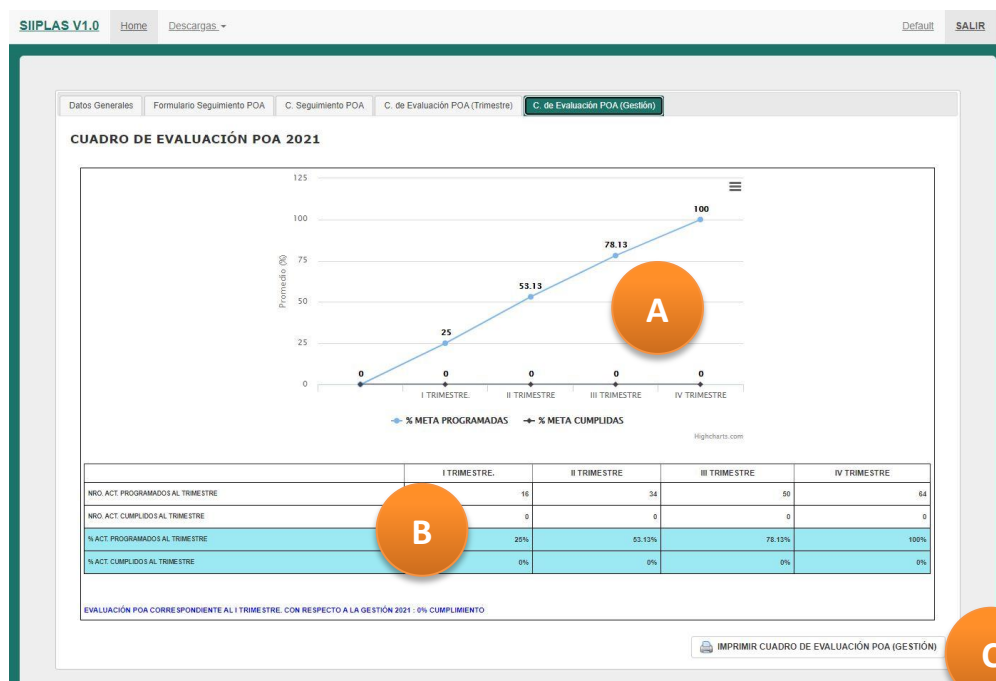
SIIPLAS V1.0 Home Descargas ▾ Default SALIR

Datos Generales | Formulario Seguimiento POA | C. Seguimiento POA | C. de Evaluación POA (Trimestre) | C. de Evaluación POA (Gestión)

CUADRO DE EVALUACIÓN POA 2021

125
100
75
50
25
0
Promedio (%)

100
78.13
53.13
25
0 0 0 0 0
0

I TRIMESTRE. II TRIMESTRE III TRIMESTRE IV TRIMESTRE

A

% META PROGRAMADAS % META CUMPLIDAS

Highcharts.com

| | I TRIMESTRE. | II TRIMESTRE | III TRIMESTRE | IV TRIMESTRE |
|---|---|---|---|---|
| NRO. ACT. PROGRAMADOS AL TRIMESTRE | 16 | 34 | 50 | 64 |
| NRO. ACT. CUMPLIDOS AL TRIMESTRE | 0 | 0 | 0 | 0 |
| % ACT. PROGRAMADOS AL TRIMESTRE | 25% | 53.13% | 78.13% | 100% |
| % ACT. CUMPLIDOS AL TRIMESTRE | 0% | 0% | 0% | 0% |

B

EVALUACIÓN POA CORRESPONDIENTE AL I TRIMESTRE. CON RESPECTO A LA GESTIÓN 2021 : 0% CUMPLIMIENTO

IMPRIMIR CUADRO DE EVALUACIÓN POA (GESTIÓN)

C